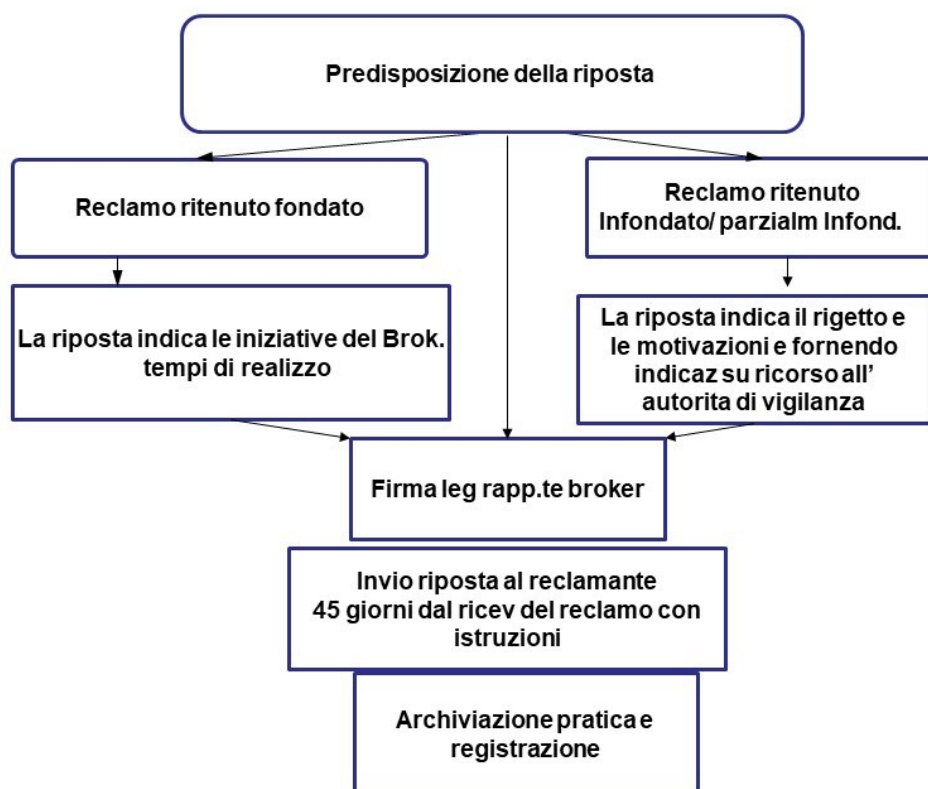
Predisposizione della riposta

Reclamo ritenuto fondato

Reclamo ritenuto Infondato/ parzialm Infond.

La riposta indica le iniziative del Brok. tempi di realizzo

La riposta indica il rigetto e le motivazioni e fornendo indicaz su ricorso all' autorita di vigilanza

Firma leg rapp.te broker

Invio riposta al reclamante 45 giorni dal ricev del reclamo con istruzioni

Archiviazione pratica e registrazione